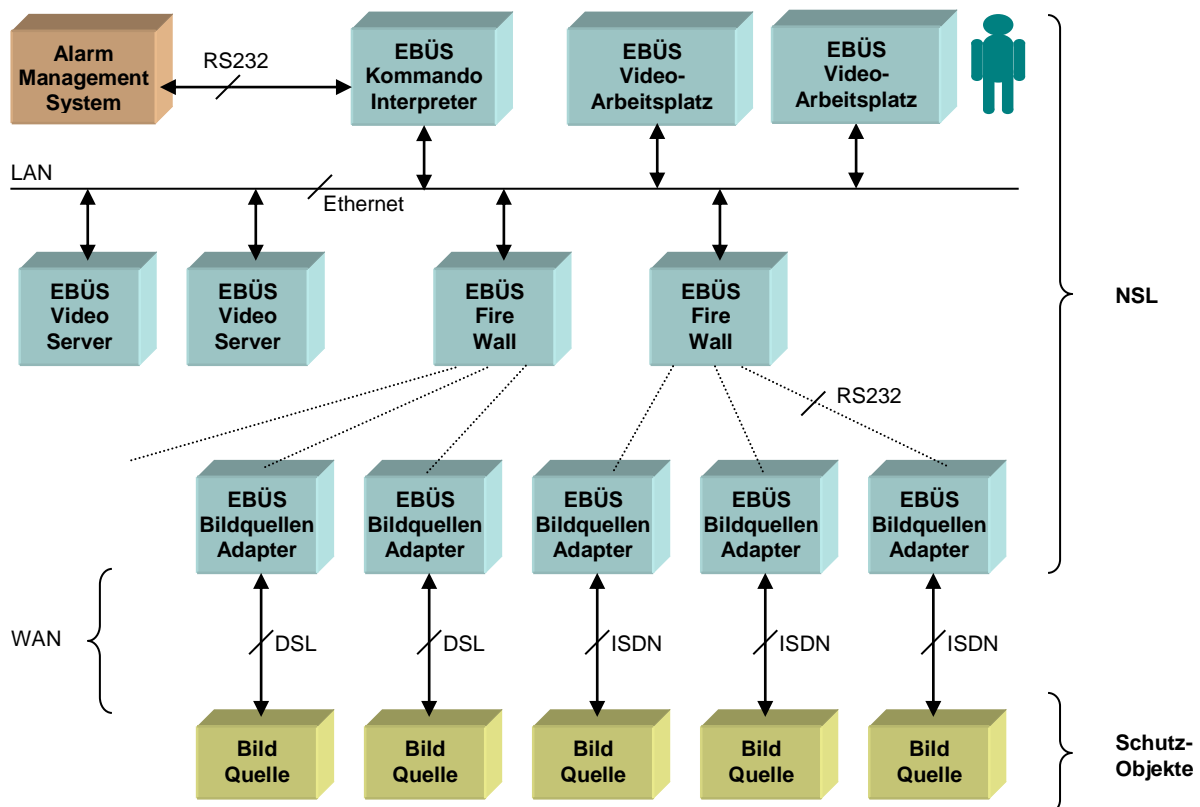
Alarm Management System

RS232

EBÜS Kommando Interpreter

EBÜS Video-Arbeitsplatz

EBÜS Video-Arbeitsplatz

LAN

Ethernet

EBÜS Video Server

EBÜS Video Server

EBÜS Fire Wall

EBÜS Fire Wall

NSL

RS232

EBÜS Bildquellen Adapter

EBÜS Bildquellen Adapter

EBÜS Bildquellen Adapter

EBÜS Bildquellen Adapter

EBÜS Bildquellen Adapter

WAN

DSL

DSL

ISDN

ISDN

ISDN

Bild Quelle

Bild Quelle

Bild Quelle

Bild Quelle

Bild Quelle

Schutz-Objekte